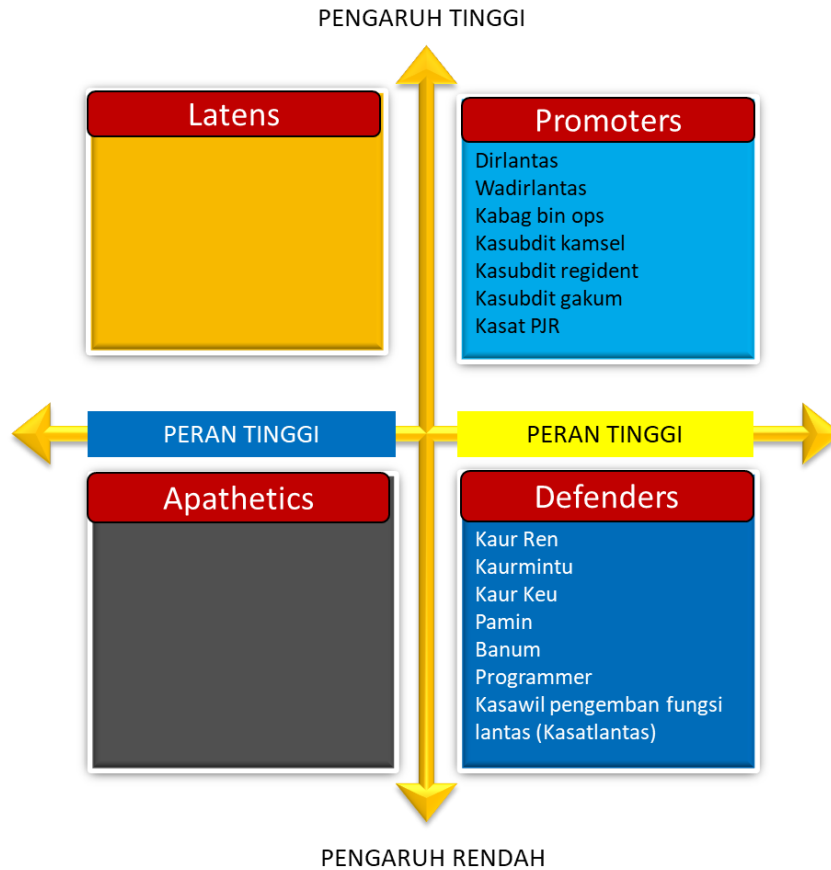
PENGARUH TINGGI

Latens

Promoters

Dirlantas
Wadirlantas
Kabag bin ops
Kasubdit kamsel
Kasubdit regident
Kasubdit gakum
Kasat PJR

PERAN TINGGI

PERAN TINGGI

Apathetics

Defenders

Kaur Ren
Kaurmintu
Kaur Keu
Pamin
Banum
Programmer
Kasawil pengemban fungsi lantas (Kasatlantas)

PENGARUH RENDAH